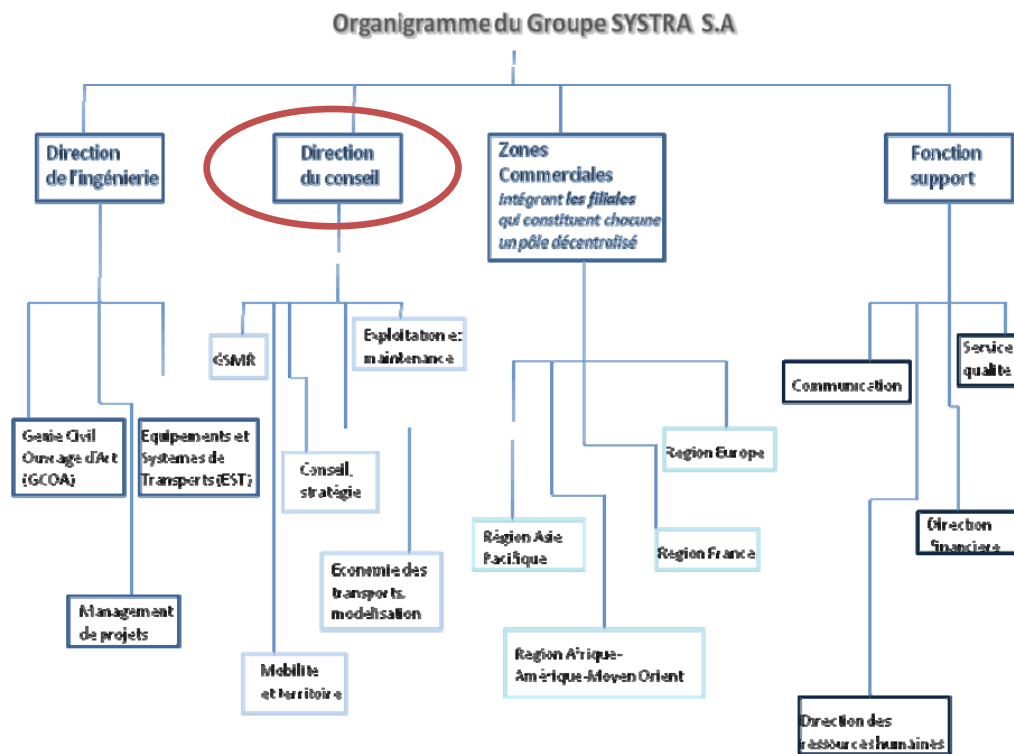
Organigramme du Groupe SYSTRA S.A

Direction de l'ingénierie

Direction du conseil

Zones Commerciales
Intégrant les filiales qui constituent chacune un pôle décentralisé

Fonction support

Genie Civil Ouvrage d'Art (GCOA)

Equipements et Systemes de Transports (EST)

Management de projets

GSMR

Exploitation et maintenance

Conseil, stratégie

Economie des transports, modelisation

Mobilite et territoire

Region Europe

Region Asie Pacifique

Region France

Region Afrique-Amérique-Moyen Orient

Communication

Service qualite

Direction financiere

Direction des ressources humaines